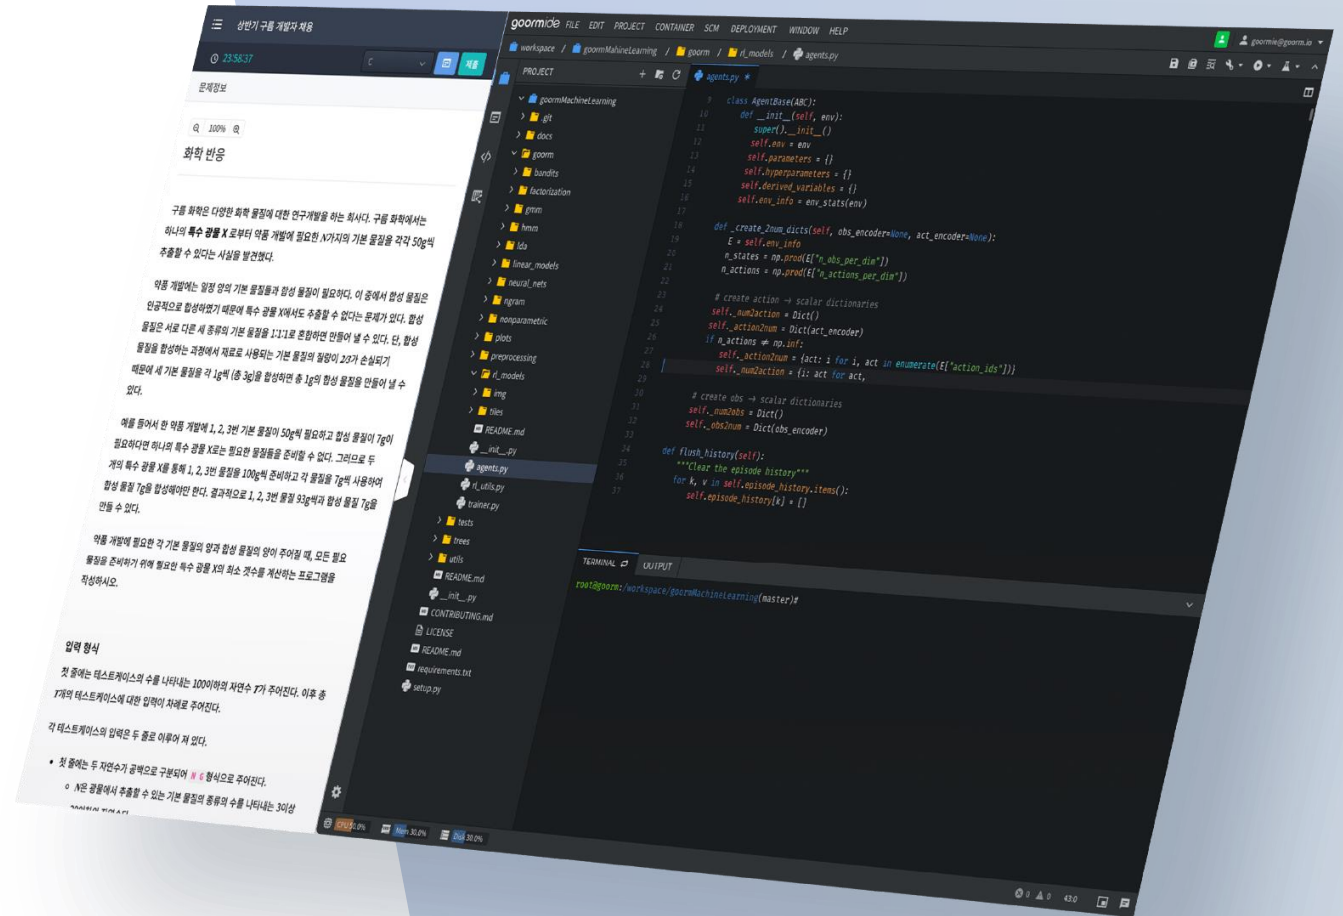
상반기 구름 개발자 채용

23:58:37

C

제출

문제정보

100%

화학 반응

구름 화학은 다양한 화학 물질에 대한 연구개발을 하는 회사다. 구름 화학에서는 하나의 특수 광물 X로부터 약품 개발에 필요한 N가지의 기본 물질을 각각 50g씩 추출할 수 있다는 사실을 발견했다.

약품 개발에는 일정 양의 기본 물질들과 합성 물질이 필요하다. 이 중에서 합성 물질은 인공적으로 합성하였기 때문에 특수 광물 X에서도 추출할 수 없다는 문제가 있다. 합성 물질은 서로 다른 세 종류의 기본 물질을 1:1:1로 혼합하면 만들어 낼 수 있다. 단, 합성 물질을 합성하는 과정에서 재료로 사용되는 기본 물질의 질량이 2/3가 손실되기 때문에 세 기본 물질을 각 1g씩 (총 3g)을 합성하면 총 1g의 합성 물질을 만들어 낼 수 있다.

예를 들어서 한 약품 개발에 1, 2, 3번 기본 물질이 50g씩 필요하고 합성 물질이 7g이 필요하다면 하나의 특수 광물 X로는 필요한 물질들을 준비할 수 없다. 그러므로 두 개의 특수 광물 X를 통해 1, 2, 3번 물질을 100g씩 준비하고 각 물질을 7g씩 사용하여 합성 물질 7g을 합성해야만 한다. 결과적으로 1, 2, 3번 물질 93g씩과 합성 물질 7g을 만들 수 있다.

약품 개발에 필요한 각 기본 물질의 양과 합성 물질의 양이 주어질 때, 모든 필요 물질을 준비하기 위해 필요한 특수 광물 X의 최소 갯수를 계산하는 프로그램을 작성하시오.

입력 형식

첫 줄에는 테스트케이스의 수를 나타내는 100이하의 자연수 T가 주어진다. 이후 총 T개의 테스트케이스에 대한 입력이 차례로 주어진다.

각 테스트케이스의 입력은 두 줄로 이루어 져 있다.

• 첫 줄에는 두 자연수가 공백으로 구분되어 N G 형식으로 주어진다.
◦ N은 광물에서 추출할 수 있는 기본 물질의 종류의 수를 나타내는 3이상 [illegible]

CPU 50.0% Mem 30.0% Disk 30.0%

goormide FILE EDIT PROJECT CONTAINER SCM DEPLOYMENT WINDOW HELP goormie@goorm.io

workspace / goormMahineLearning / goorm / rl_models / agents.py

PROJECT

goormMachineLearning
.git
docs
goorm
bandits
factorization
gmm
hmm
lda
linear_models
neural_nets
ngram
nonparametric
plots
preprocessing
rl_models
img
files
README.md
__init__.py
agents.py
rl_utils.py
trainer.py
tests
trees
utils
README.md
__init__.py
CONTRIBUTING.md
LICENSE
README.md
requirements.txt
setup.py

agents.py

9 class AgentBase(ABC):
10 def __init__(self, env):
11 super().__init__()
12 self.env = env
13 self.parameters = {}
14 self.hyperparameters = {}
15 self.derived_variables = {}
16 self.env_info = env_stats(env)
17
18 def _create_2num_dicts(self, obs_encoder=None, act_encoder=None):
19 E = self.env_info
20 n_states = np.prod(E["n_obs_per_dim"])
21 n_actions = np.prod(E["n_actions_per_dim"])
22
23 # create action -> scalar dictionaries
24 self._num2action = Dict()
25 self._action2num = Dict(act_encoder)
26 if n_actions ≠ np.inf:
27 self._action2num = {act: i for i, act in enumerate(E["action_ids"])}
28 self._num2action = {i: act for act,
29
30 # create obs -> scalar dictionaries
31 self._num2obs = Dict()
32 self._obs2num = Dict(obs_encoder)
33
34 def flush_history(self):
35 """Clear the episode history"""
36 for k, v in self.episode_history.items():
37 self.episode_history[k] = []

TERMINAL OUTPUT

root@goorm:/workspace/goormMachineLearning(master)#

0 0 43.0